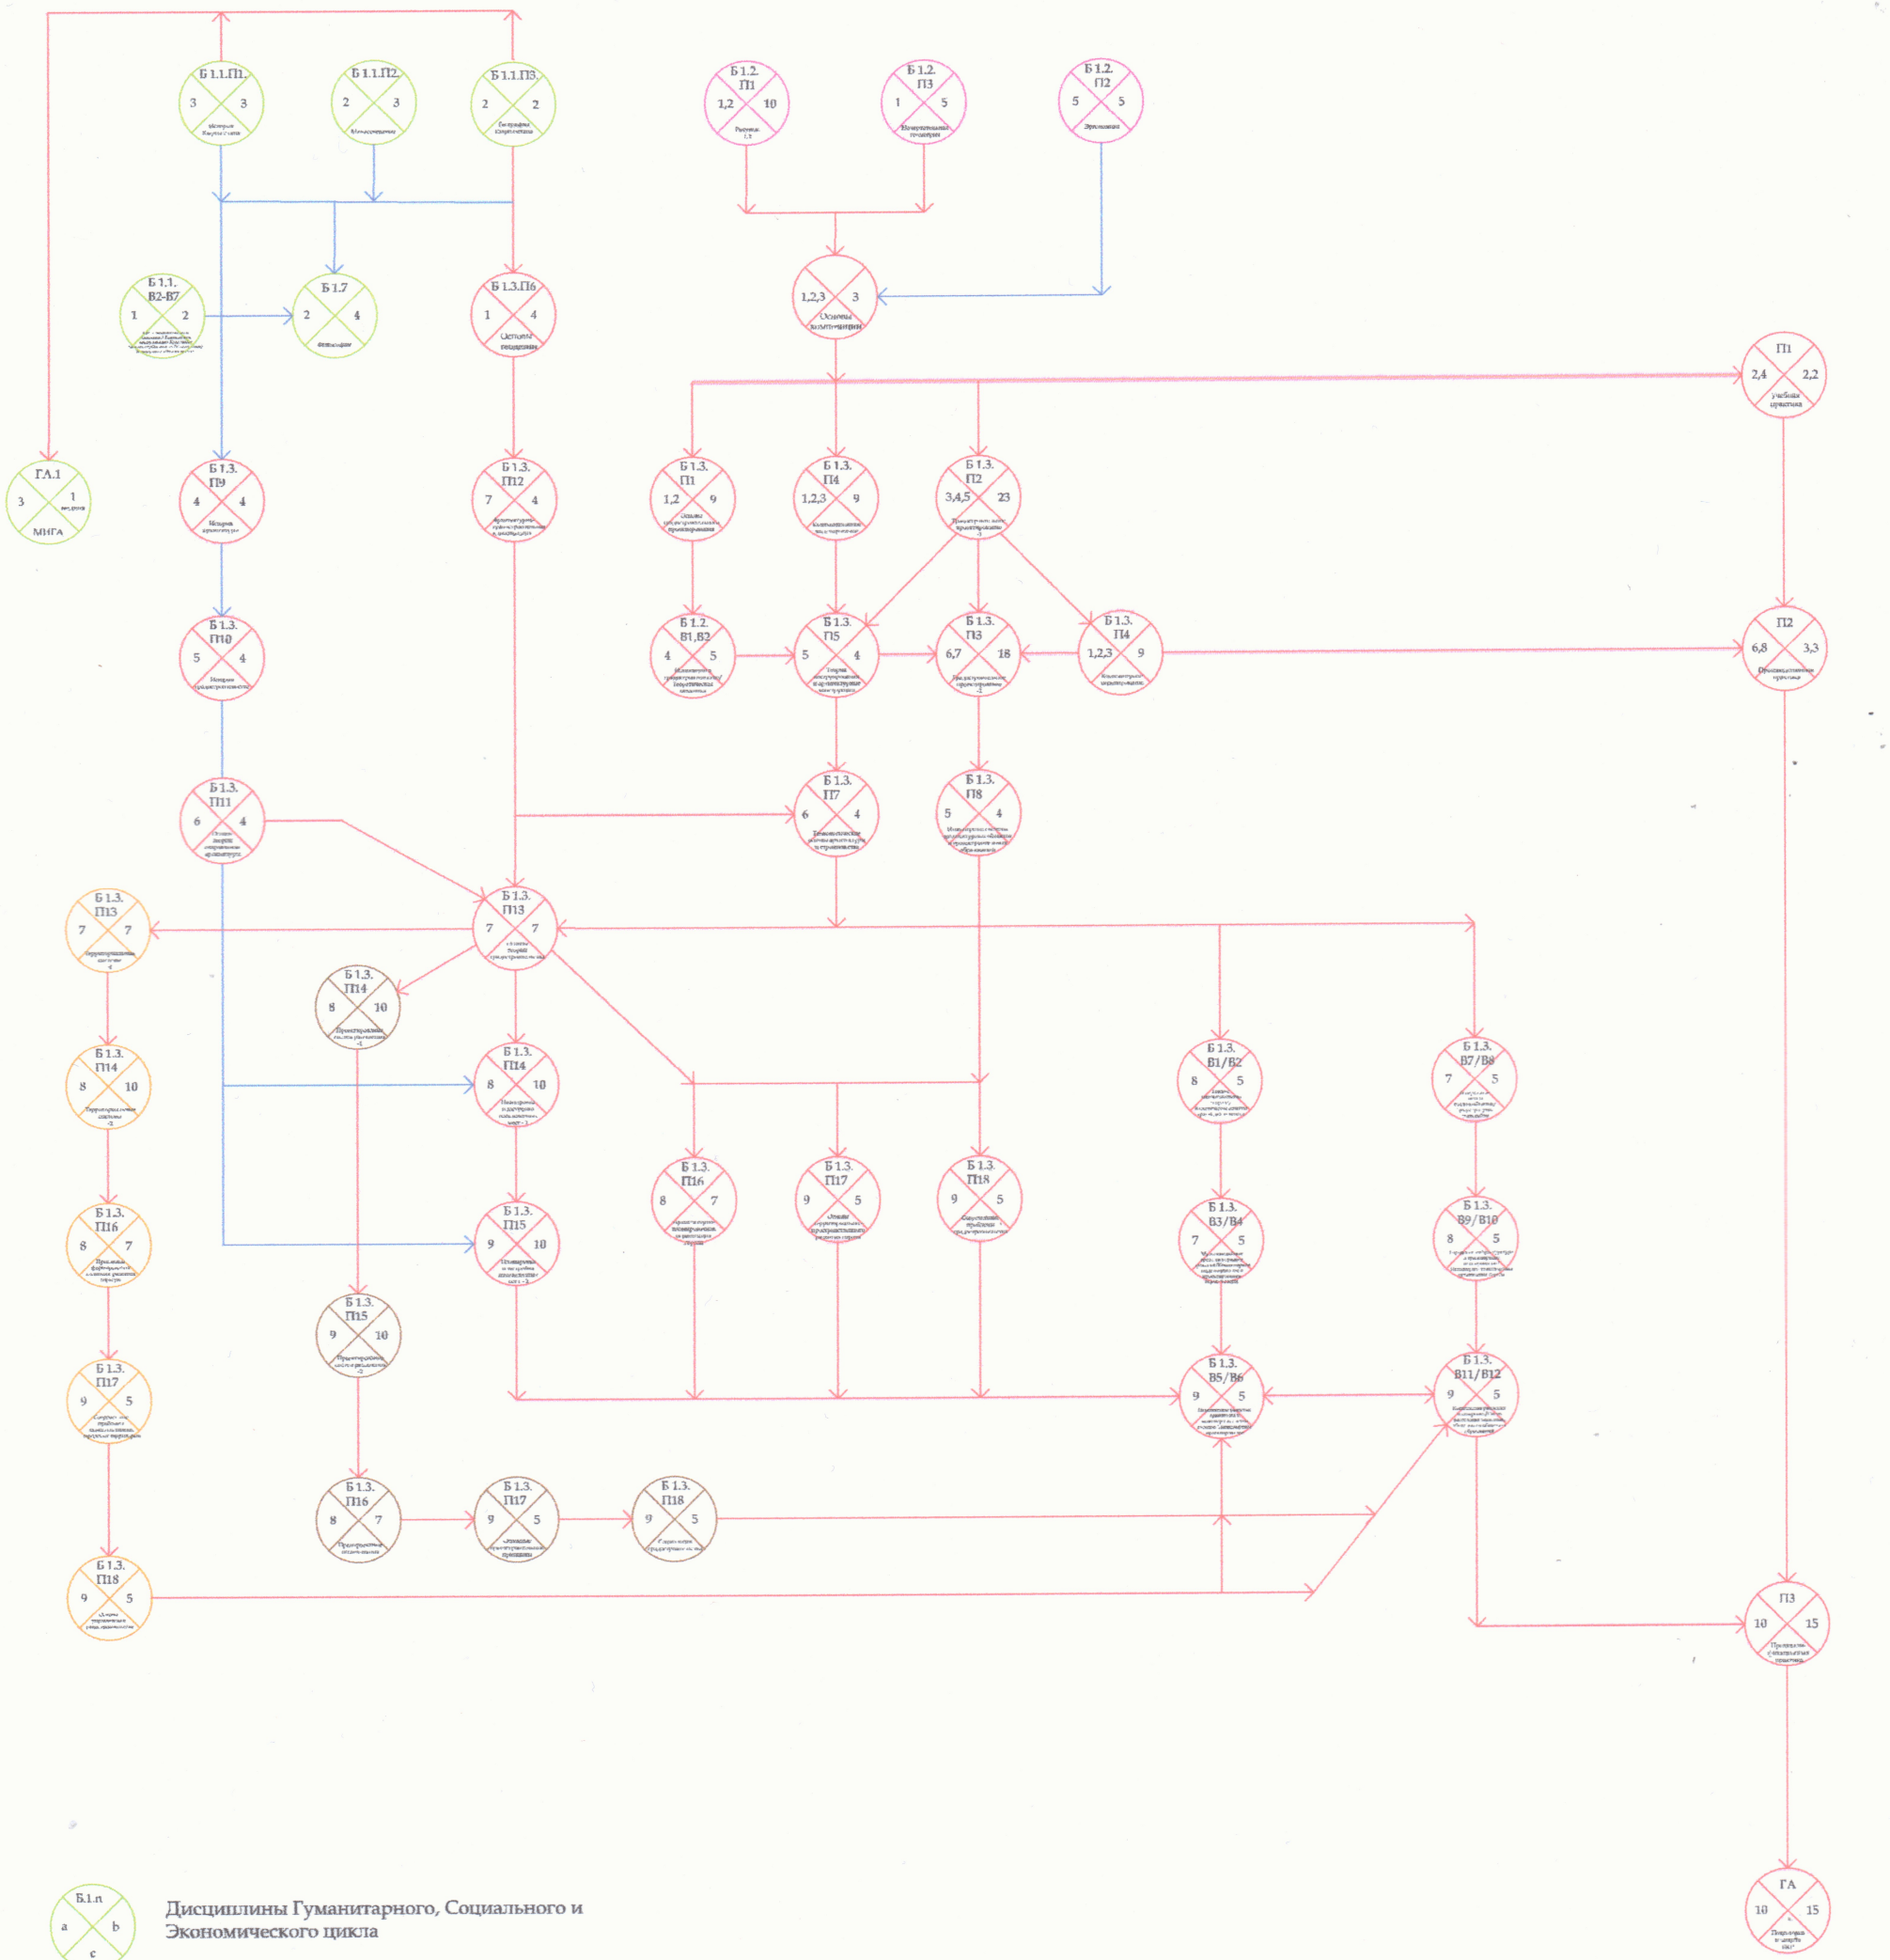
Б 1.1.П1.
3 3
История Казахстана

Б 1.1.П2.
2 3
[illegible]

Б 1.1.П3.
2 2
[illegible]

Б 1.2. П1
1,2 10
Рисунок 1,2

Б 1.2. П3
1 5
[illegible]

Б 1.2. П2
5 5
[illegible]

Б 1.1. В2-В7
1 2
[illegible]

Б 1.7
2 4
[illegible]

Б 1.3.П6
1 4
Основы геодезии

1,2,3 3
Основы композиции

П1
2,4 2,2
учебная практика

ГА.1
3 1
МНГА

Б 1.3. П9
4 4
История архитектуры

Б 1.3. П12
7 4
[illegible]

Б 1.3. П1
1,2 9
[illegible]

Б 1.3. П4
1,2,3 9
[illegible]

Б 1.3. П2
3,4,5 23
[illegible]

Б 1.3. П10
5 4
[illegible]

Б 1.2. В1,В2
4 5
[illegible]

Б 1.3. П5
5 4
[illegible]

Б 1.3. П3
6,7 18
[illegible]

Б 1.3. П4
1,2,3 9
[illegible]

П2
6,8 3,3
Производственная практика

Б 1.3. П11
6 4
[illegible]

Б 1.3. П7
6 4
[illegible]

Б 1.3. П8
5 4
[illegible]

Б 1.3. П13
7 7
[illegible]

Б 1.3. П13
7 7
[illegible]

Б 1.3. П14
8 10
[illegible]

Б 1.3. П14
8 10
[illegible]

Б 1.3. П14
8 10
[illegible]

Б 1.3. В1/В2
8 5
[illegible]

Б 1.3. В7/В8
7 5
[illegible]

Б 1.3. П16
8 7
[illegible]

Б 1.3. П17
9 5
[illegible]

Б 1.3. П18
9 5
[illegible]

Б 1.3. П16
8 7
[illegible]

Б 1.3. П15
9 10
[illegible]

Б 1.3. В3/В4
7 5
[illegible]

Б 1.3. В9/В10
8 5
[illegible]

Б 1.3. П15
9 10
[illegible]

Б 1.3. П17
9 5
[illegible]

Б 1.3. В5/В6
9 5
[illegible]

Б 1.3. В11/В12
9 5
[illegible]

Б 1.3. П16
8 7
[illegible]

Б 1.3. П17
9 5
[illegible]

Б 1.3. П18
9 5
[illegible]

Б 1.3. П18
9 5
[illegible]

П3
10 15
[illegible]

ГА
10 15
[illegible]

Б1.п
a b
c

Дисциплины Гуманитарного, Социального и Экономического цикла